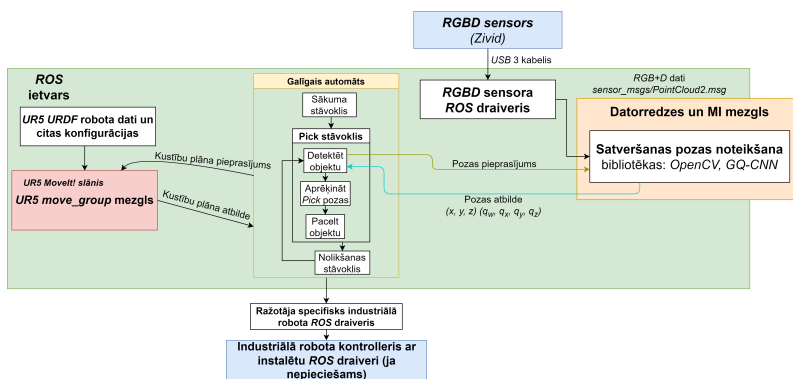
RGBD sensors
(Zivid)

USB 3 kabelis

ROS
ietvars

RGB+D dati
sensor_msgs/PointCloud2.msg

Galīgais automāts

RGBD sensora
ROS draiveris

UR5 URDF robota dati un citas konfigurācijas

Sākuma stāvoklis

Datorredzes un MI mezgls

Pick stāvoklis

Kustību plāna pieprasījums

Detektēt objektu

Satveršanas pozas noteikšana
bibliotēkas: OpenCV, GQ-CNN

Pozas pieprasījums

UR5 MoveIt! slānis

UR5 move_group mezgls

Kustību plāna atbilde

Aprēķināt Pick pozas

Pozas atbilde
$(x, y, z)$ $(q_w, q_x, q_y, q_z)$

Pacelt objektu

Nolikšanas stāvoklis

Ražotāja specifisks industriālā robota ROS draiveris

Industriālā robota kontrolleris ar instalētu ROS draiveri (ja nepieciešams)